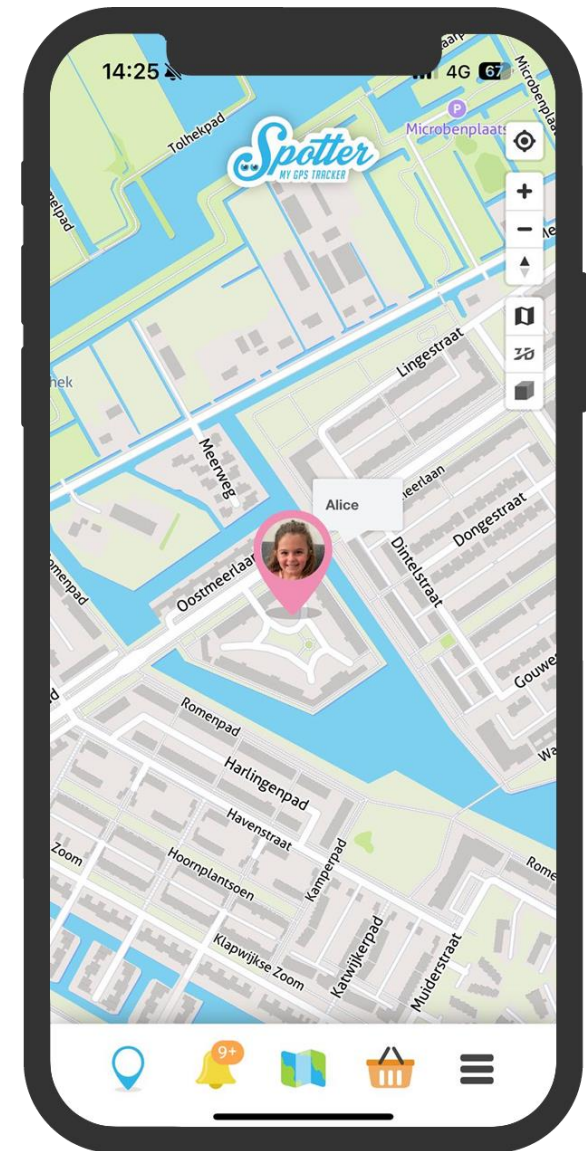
14:25
4G 67
Spotter
MY GPS TRACKER
Microbenplaats
Microbenplaats
Tolhekpad
melpad
hek
Lingestraat
Meerweg
Alice
erlaan
Dongestraat
Dintelstraat
Oostmeerlaan
Romenpad
Gouwe
Romenpad
Harlingenpad
Havenstraat
Wa
Zoom
Hoornplantsoen
Kamperpad
Rome
Katwijkerpad
Klapwijkse Zoom
Muiderstraat
3D
9+